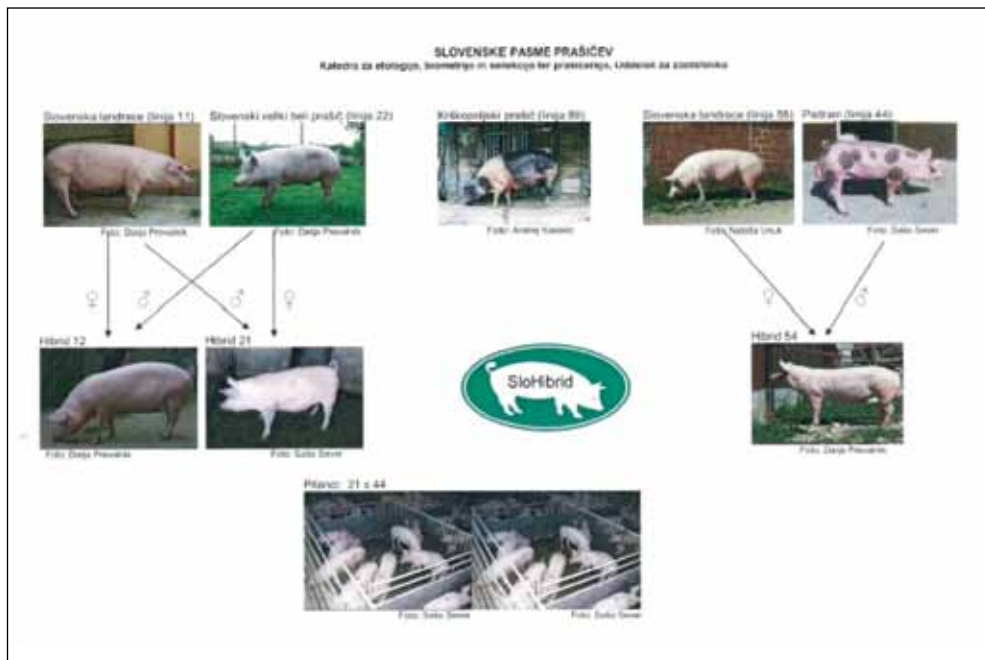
SLOVENSKE PASME PRAŠIČEV
Katedra za etologijo, biometrijo in selekcijo ter prašičerejo, Oddelek za zootehniko

Slovenska landrace (linija 11)
Foto: Dasja Prevolnik

Slovenski veliki beli prašič (linija 22)
Foto: Dasja Prevolnik

Krškopoljski prašič (linija 88)
Foto: Andrej Kastelic

Slovenska landrace (linija 55)
Foto: Nataša Uršuk

Pietrain (linija 44)
Foto: Sašo Sever

♀ ♂ ♂ ♀

♀ ♂

Hibrid 12
Foto: Dasja Prevolnik

Hibrid 21
Foto: Sašo Sever

SloHibrid

Hibrid 54
Foto: Dasja Prevolnik

Pitanci: 21 x 44
Foto: Sašo Sever
Foto: Sašo Sever